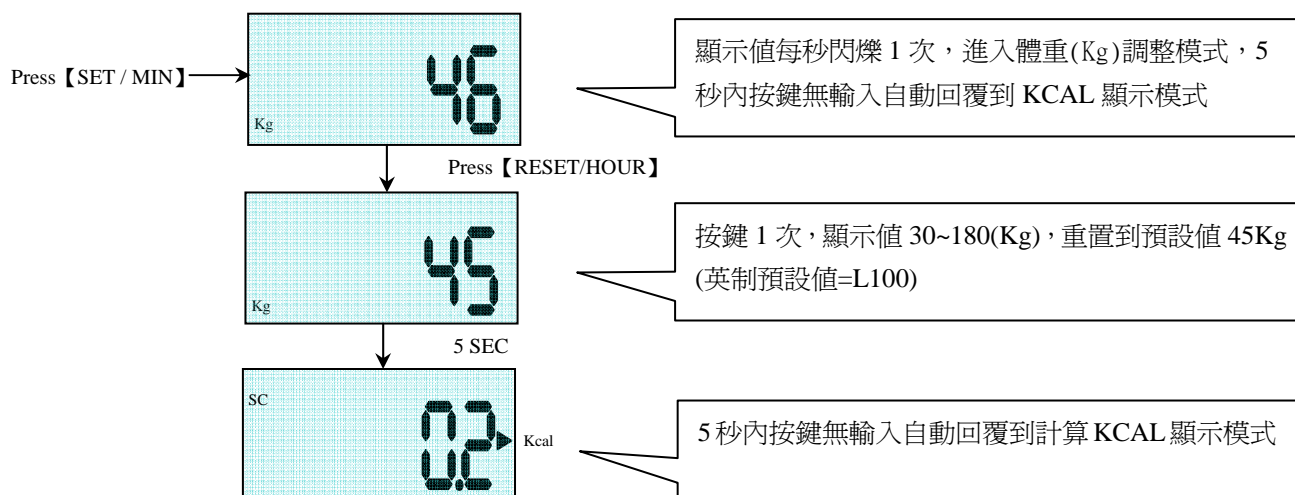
Press【SET / MIN】

46

Kg

顯示值每秒閃爍 1 次，進入體重(Kg)調整模式，5 秒內按鍵無輸入自動回覆到 KCAL 顯示模式

Press【RESET/HOUR】

45

Kg

按鍵 1 次，顯示值 30~180(Kg)，重置到預設值 45Kg (英制預設值=L100)

5 SEC

SC

0.2

Kcal

5 秒內按鍵無輸入自動回覆到計算 KCAL 顯示模式